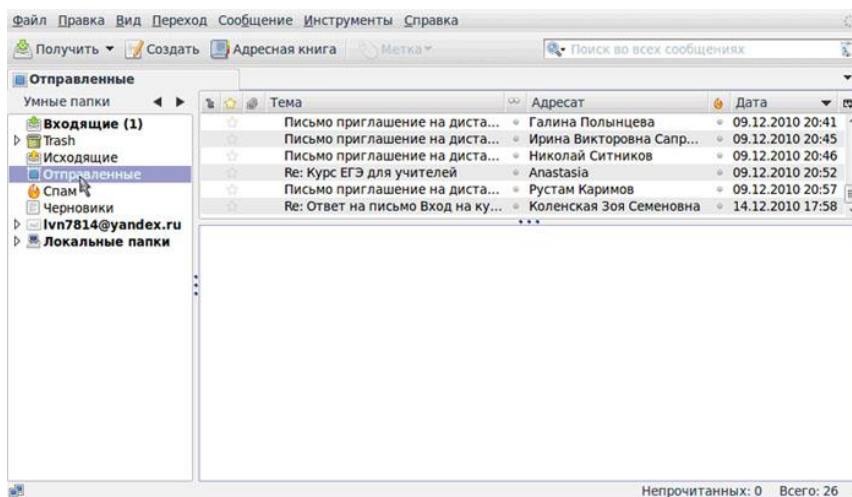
Файл Правка Вид Переход Сообщение Инструменты Справка

Получить ▾ Создать Адресная книга Метка ▾ Поиск во всех сообщениях

Отправленные

Умные папки

Входящие (1)
Trash
Исходящие
Отправленные
Спам
Черновики
lvn7814@yandex.ru
Локальные папки

| Тема | Адресат | Дата |
|---|---|---|
| Письмо приглашение на диста... | Галина Полынцева | 09.12.2010 20:41 |
| Письмо приглашение на диста... | Ирина Викторовна Сапр... | 09.12.2010 20:45 |
| Письмо приглашение на диста... | Николай Ситников | 09.12.2010 20:46 |
| Re: Курс ЕГЭ для учителей | Anastasia | 09.12.2010 20:52 |
| Письмо приглашение на диста... | Рустам Каримов | 09.12.2010 20:57 |
| Re: Ответ на письмо Вход на ку... | Коленская Зоя Семеновна | 14.12.2010 17:58 |

Непрочитанных: 0 Всего: 26